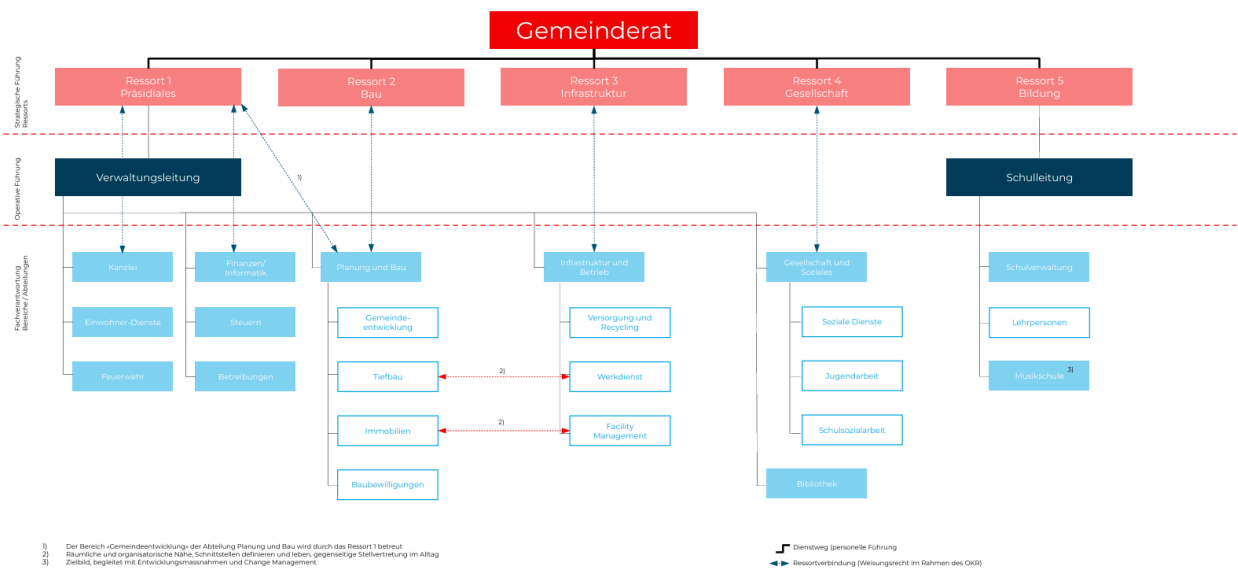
Gemeinderat

Strategische Führung Ressorts

Ressort 1
Präsidiales

Ressort 2
Bau

Ressort 3
Infrastruktur

Ressort 4
Gesellschaft

Ressort 5
Bildung

Operative Führung

Verwaltungsleitung

1)

Schulleitung

Fachverantwortung Bereiche / Abteilungen

Kanzlei

Finanzen/ Informatik

Planung und Bau

Infrastruktur und Betrieb

Gesellschaft und Soziales

Schulverwaltung

Einwohner-Dienste

Steuern

Gemeinde-entwicklung

Versorgung und Recycling

Soziale Dienste

Lehrpersonen

Feuerwehr

Betreibungen

Tiefbau

2)

Werkdienst

Jugendarbeit

Musikschule 3)

Immobilien

2)

Facility Management

Schulsozialarbeit

Baubewilligungen

Bibliothek

1) Der Bereich «Gemeindeentwicklung» der Abteilung Planung und Bau wird durch das Ressort 1 betreut
2) Räumliche und organisatorische Nähe, Schnittstellen definieren und leben, gegenseitige Stellvertretung im Alltag
3) Zielbild, begleitet mit Entwicklungsmassnahmen und Change Management

Dienstweg (personelle Führung

Ressortverbindung (Weisungsrecht im Rahmen des OKR)